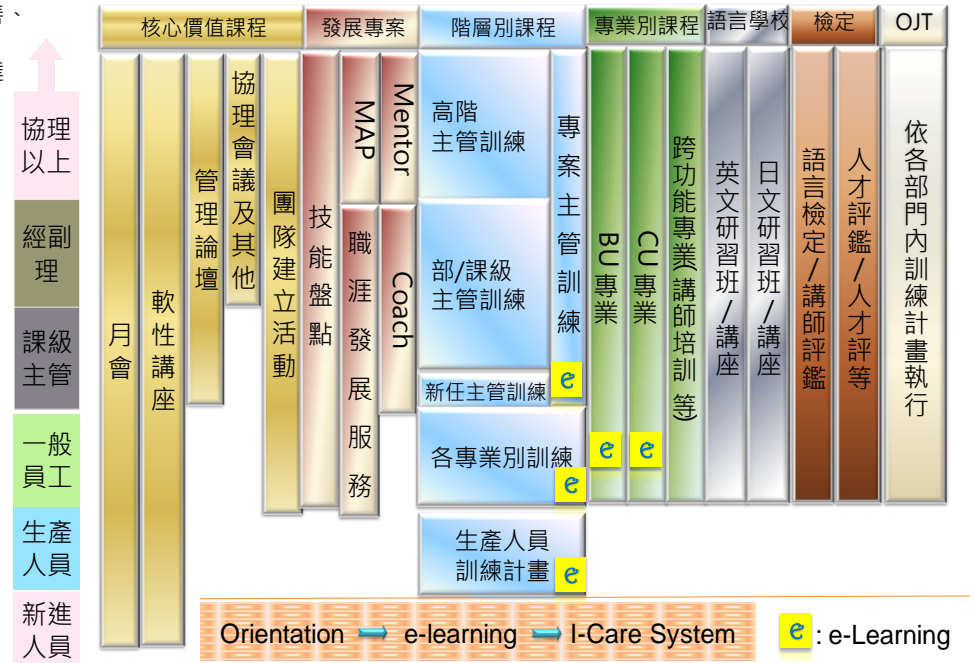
核心價值課程 | 發展專案 | 階層別課程 | 專業別課程 | 語言學校 | 檢定 | OJT

協理以上

經副理

課級主管

一般員工

生產人員

新進人員

月會

軟性講座

管理論壇

協理會議及其他

團隊建立活動

技能盤點

MAP

Mentor

職涯發展服務

Coach

高階主管訓練

部/課級主管訓練

新任主管訓練

專案主管訓練 e

各專業別訓練 e

生產人員訓練計畫 e

BU專業 e

CU專業 e

跨功能專業(講師培訓等)

英文研習班/講座

日文研習班/講座

語言檢定/講師評鑑

人才評鑑/人才評等

依各部門內訓練計畫執行

Orientation → e-learning → I-Care System

e : e-Learning